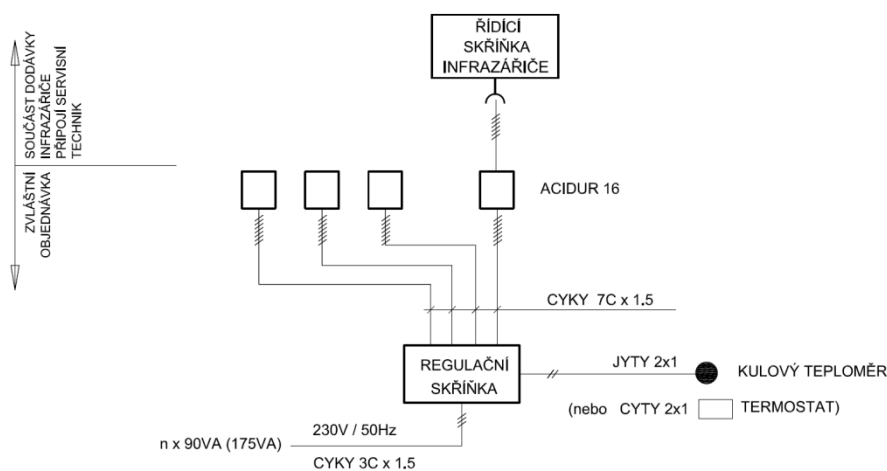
SOUČÁST DODÁVKY INFRAZÁŘIČE PŘIPOJÍ SERVISNÍ TECHNIK

ZVLÁŠTNÍ OBJEDNÁVKA

ŘÍDICÍ SKŘÍŇKA INFRAZÁŘIČE

ACIDUR 16

CYKY 7C x 1.5

REGULAČNÍ SKŘÍŇKA

JYTY 2x1

KULOVÝ TEPLOMĚR

(nebo CYTY 2x1

TERMOSTAT)

230V / 50Hz

n x 90VA (175VA)

CYKY 3C x 1.5